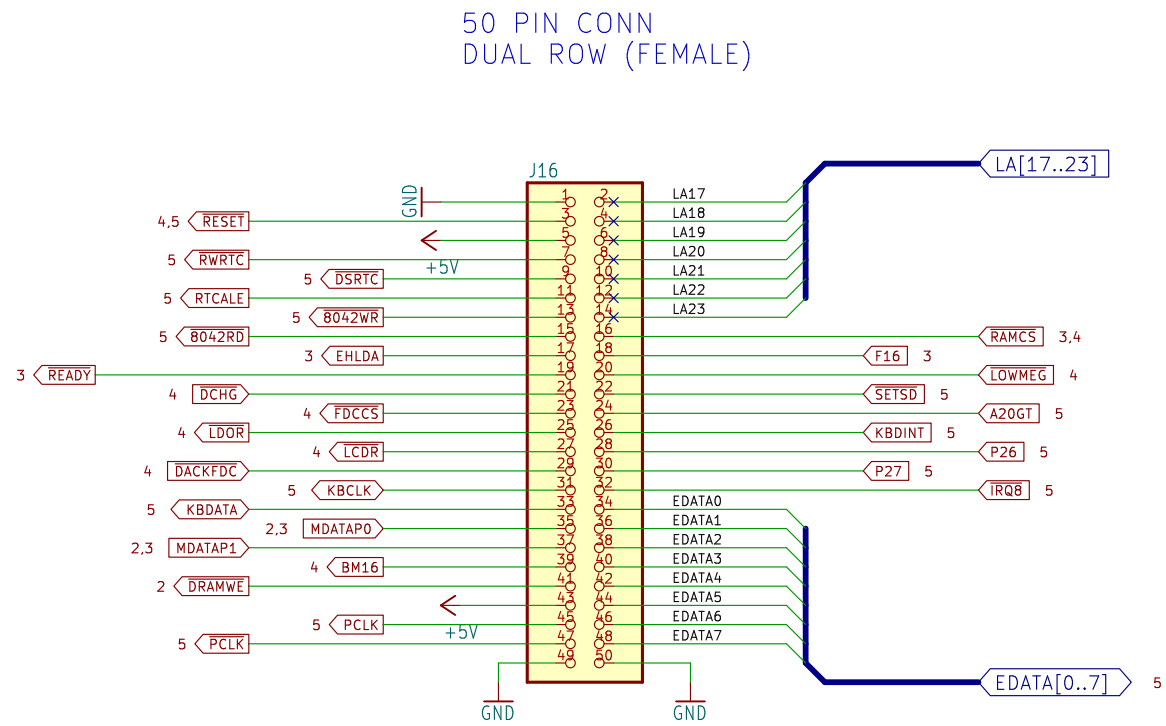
50 PIN CONN
DUAL ROW (FEMALE)

J16

GND

4,5 RESET
5 RWRTC
+5V
5 DSRTC
5 RTCALE
5 8042WR
5 8042RD
3 EHLDA
3 READY
4 DCHG
4 FDCCS
4 LDOR
4 LCDR
4 DACKFDC
5 KBCLK
5 KBDATA
2,3 MDATAP0
2,3 MDATAP1
4 BM16
2 DRAMWE
5 PCLK
+5V
5 PCLK

1 2 3 4 5 6 7 8 9 10 11 12 13 14 15 16 17 18 19 20 21 22 23 24 25 26 27 28 29 30 31 32 33 34 35 36 37 38 39 40 41 42 43 44 45 46 47 48 49 50

LA17
LA18
LA19
LA20
LA21
LA22
LA23
LA[17..23]

RAMCS 3,4
F16 3
LOWMEG 4
SETSD 5
A20GT 5
KBDINT 5
P26 5
P27 5
IRQ8 5

EDATA0
EDATA1
EDATA2
EDATA3
EDATA4
EDATA5
EDATA6
EDATA7
EDATA[0..7] 5

GND
GND